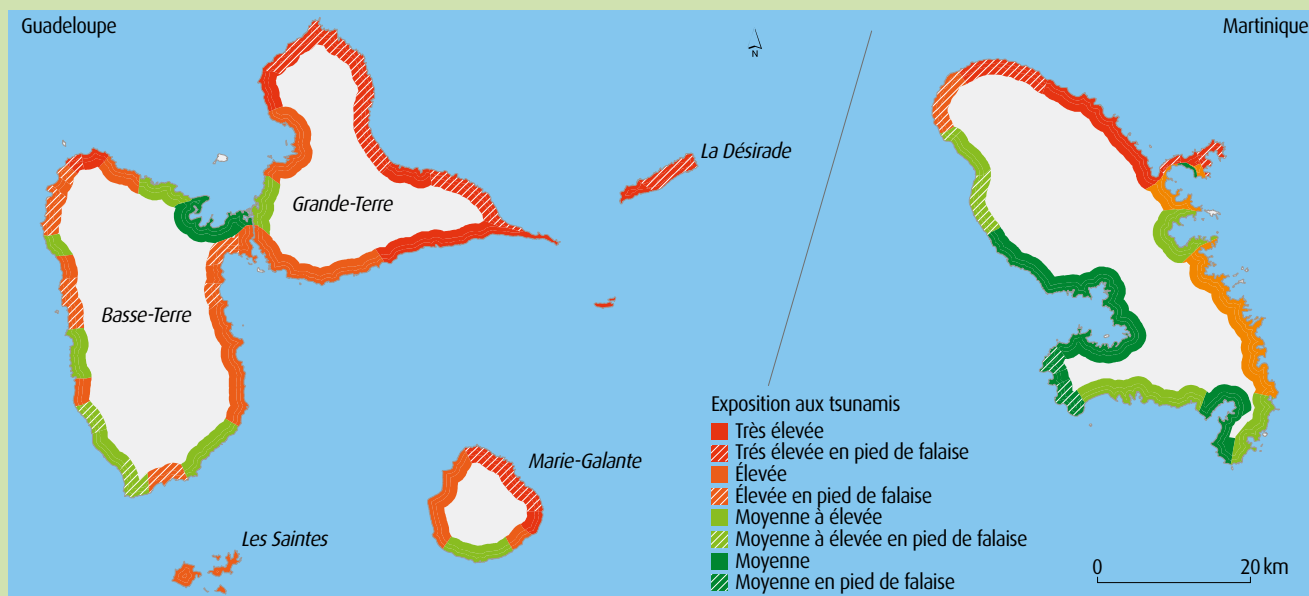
Guadeloupe

Martinique

N

Grande-Terre

La Désirade

Basse-Terre

Marie-Galante

Les Saintes

Exposition aux tsunamis
Très élevée
Trés élevée en pied de falaise
Élevée
Élevée en pied de falaise
Moyenne à élevée
Moyenne à élevée en pied de falaise
Moyenne
Moyenne en pied de falaise

0 20 km